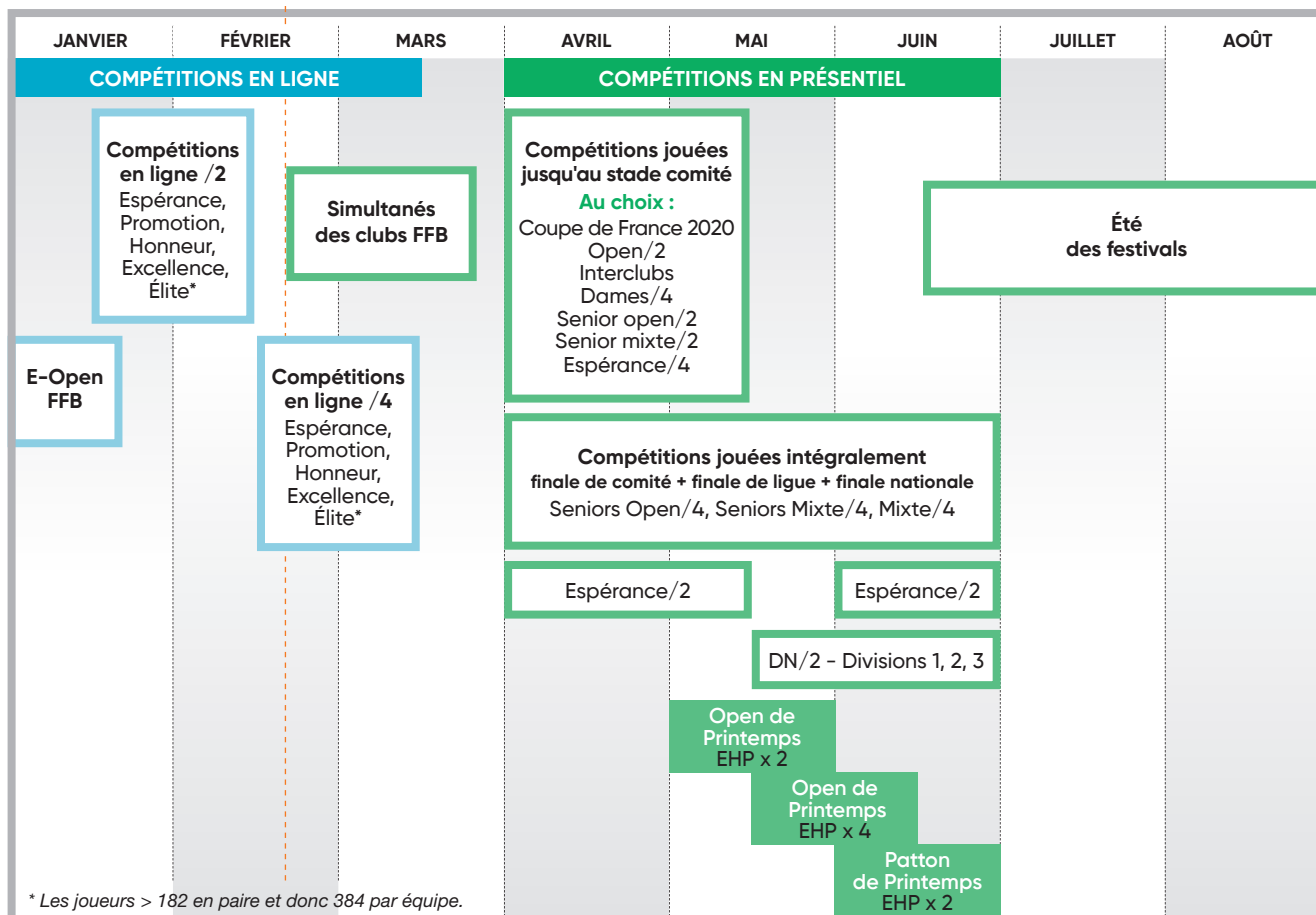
JANVIER FÉVRIER MARS AVRIL MAI JUIN JUILLET AOÛT

COMPÉTITIONS EN LIGNE

COMPÉTITIONS EN PRÉSENTIEL

Compétitions en ligne /2
Espérance, Promotion, Honneur, Excellence, Élite*

Simultanés des clubs FFB

Compétitions jouées jusqu'au stade comité
Au choix :
Coupe de France 2020
Open/2
Interclubs
Dames/4
Senior open/2
Senior mixte/2
Espérance/4

Été des festivals

E-Open FFB

Compétitions en ligne /4
Espérance, Promotion, Honneur, Excellence, Élite*

Compétitions jouées intégralement
finale de comité + finale de ligue + finale nationale
Seniors Open/4, Seniors Mixte/4, Mixte/4

Espérance/2

Espérance/2

DN/2 - Divisions 1, 2, 3

Open de Printemps
EHP x 2

Open de Printemps
EHP x 4

Patton de Printemps
EHP x 2

* Les joueurs > 182 en paire et donc 384 par équipe.